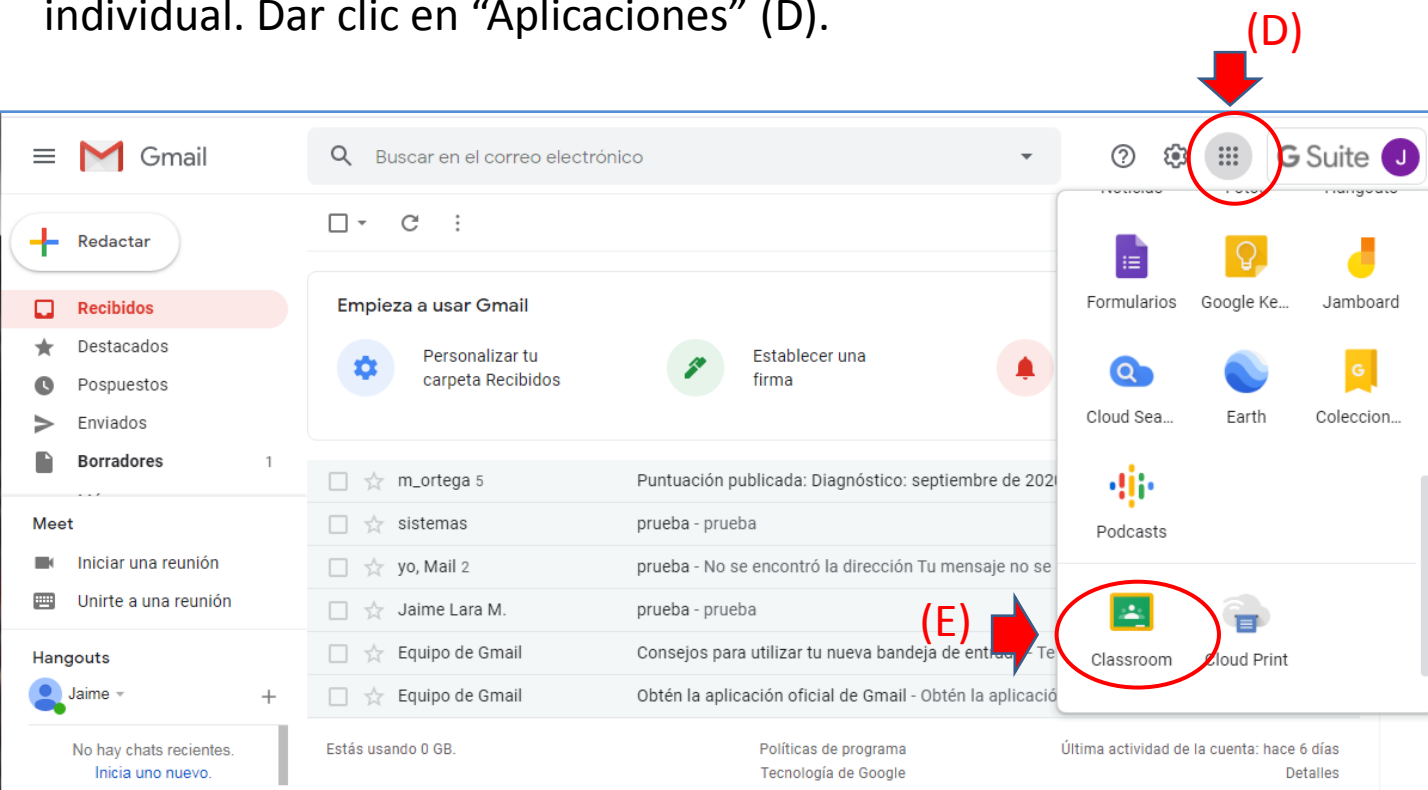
individual. Dar clic en "Aplicaciones" (D).

(D)

Gmail

Buscar en el correo electrónico

G Suite J

Redactar

Recibidos

Destacados

Pospuestos

Enviados

Borradores 1

Meet

Iniciar una reunión

Unirte a una reunión

Hangouts

Jaime

No hay chats recientes.
Inicia uno nuevo.

Empieza a usar Gmail

Personalizar tu carpeta Recibidos

Establecer una firma

m_ortega 5 Puntuación publicada: Diagnóstico: septiembre de 2020

sistemas prueba - prueba

yo, Mail 2 prueba - No se encontró la dirección Tu mensaje no se

Jaime Lara M. prueba - prueba

Equipo de Gmail Consejos para utilizar tu nueva bandeja de entrada - Te

Equipo de Gmail Obtén la aplicación oficial de Gmail - Obtén la aplicació

Estás usando 0 GB.

Políticas de programa
Tecnología de Google

Última actividad de la cuenta: hace 6 días
Detalles

Formularios

Google Ke...

Jamboard

Cloud Sea...

Earth

Coleccion...

Podcasts

(E)

Classroom

Cloud Print